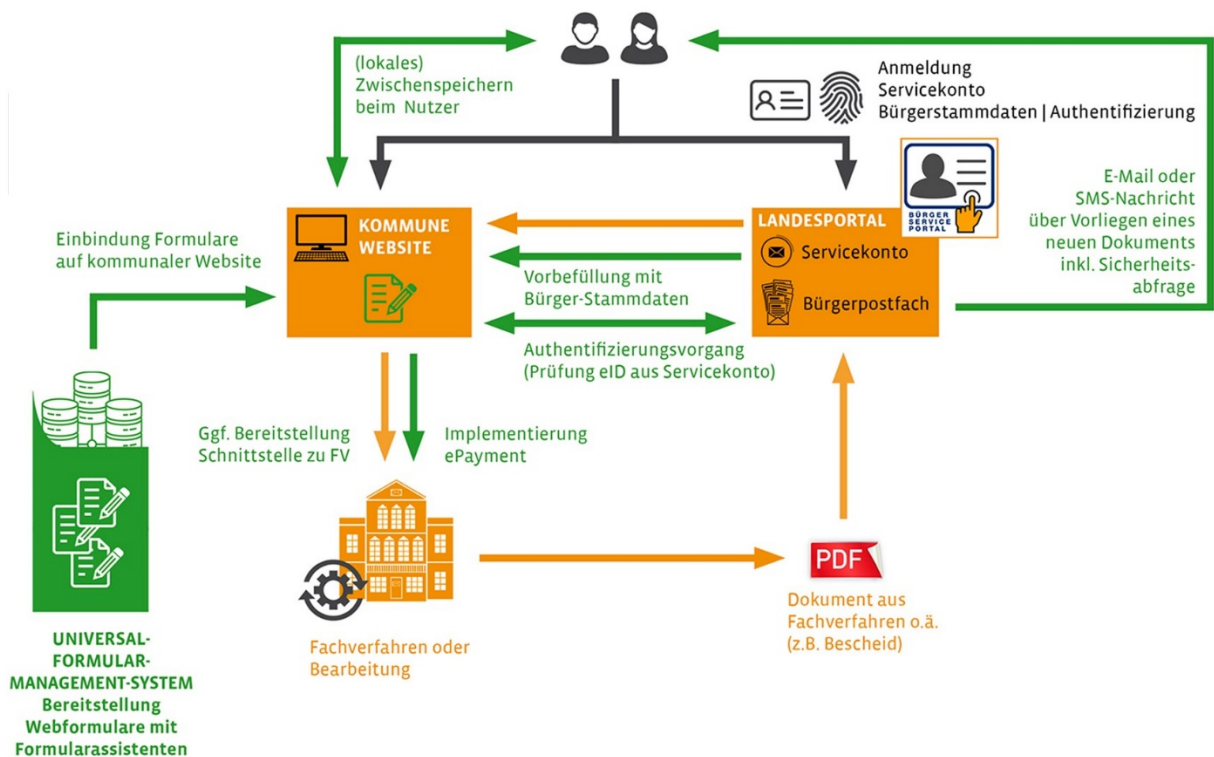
(lokales)
Zwischenspeichern
beim Nutzer

Anmeldung
Servicekonto
Bürgerstammdaten | Authentifizierung

BÜRGER SERVICE PORTAL

E-Mail oder
SMS-Nachricht
über Vorliegen eines
neuen Dokuments
inkl. Sicherheitsabfrage

KOMMUNE
WEBSITE

LANDESPORTAL

Servicekonto

Bürgerpostfach

Einbindung Formulare
auf kommunaler Website

Vorbefüllung mit
Bürger-Stammdaten

Authentifizierungsvorgang
(Prüfung eID aus Servicekonto)

Ggf. Bereitstellung
Schnittstelle zu FV

Implementierung
ePayment

PDF

Dokument aus
Fachverfahren o.ä.
(z.B. Bescheid)

Fachverfahren oder
Bearbeitung

UNIVERSAL-
FORMULAR-
MANAGEMENT-SYSTEM
Bereitstellung
Webformulare mit
Formularassistenten